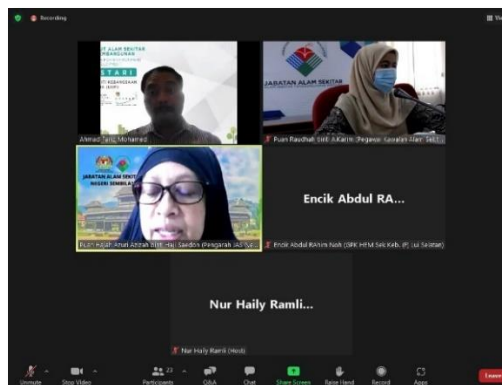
Recording

T ALAM SEKITAR
MBANGUNAN

STARI

Ahmad Tarij Mohamed

JABATAN ALAM SEKITAR

Puan Ravdhah binti A.Karim (Pegawai Kawalan Alam Sek...

JABATAN ALAM SEKITAR
NEGERI SEMBILA

Puan Hajah Amal Azizah binti Haji Saedon (Pengarah JAS Ne...

Encik Abdul RA...

Encik Abdul RAhim Nasir (SPK HEM Sek.Keb. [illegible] Selatan)

Nur Haily Ramli...

Nur Haily Ramli (Host)

Unmute
Stop Video
Participants 23
Q&A
Chat
Share Screen
Raise Hand
Record
Apps
Leave